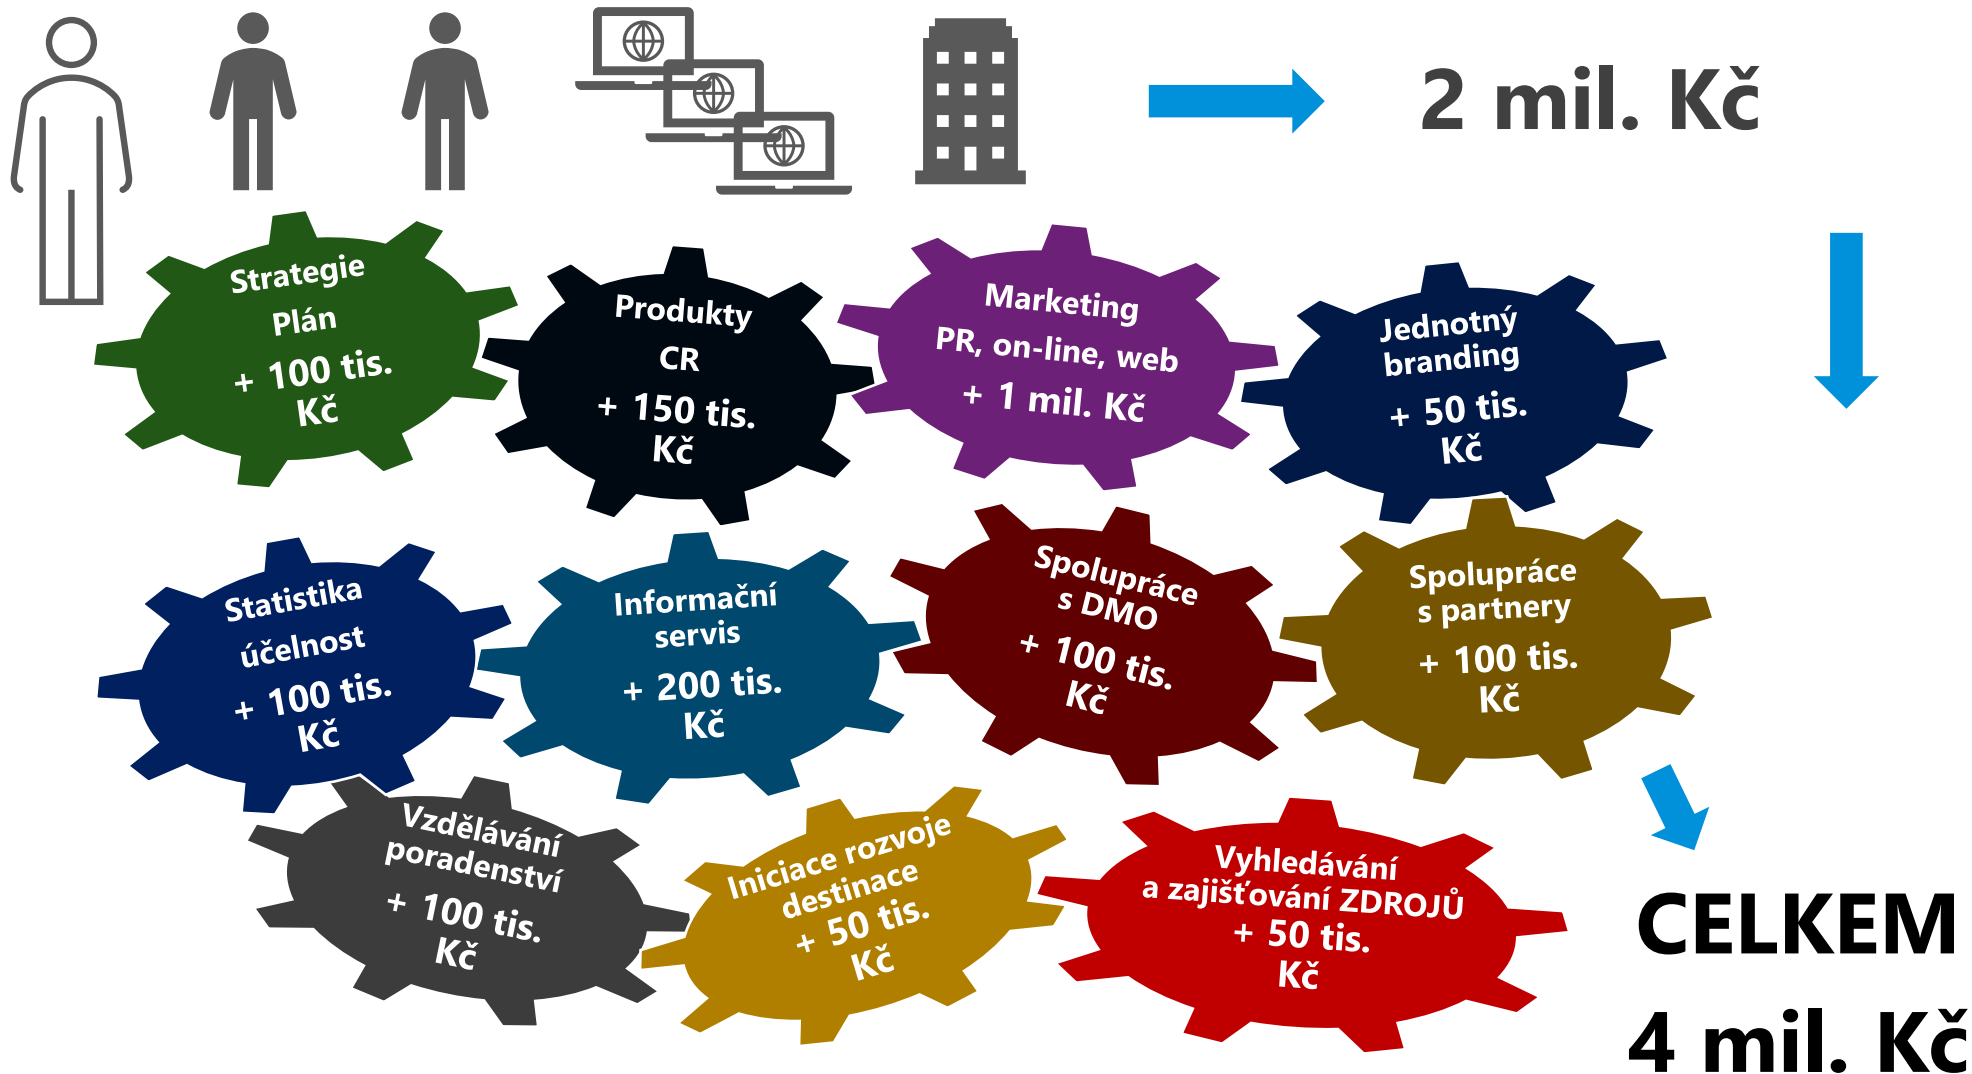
2 mil. Kč

Strategie
Plán
+ 100 tis. Kč

Produkty
CR
+ 150 tis. Kč

Marketing
PR, on-line, web
+ 1 mil. Kč

Jednotný branding
+ 50 tis. Kč

Statistika
účelnost
+ 100 tis. Kč

Informační servis
+ 200 tis. Kč

Spolupráce s DMO
+ 100 tis. Kč

Spolupráce s partnery
+ 100 tis. Kč

Vzdělávání
poradenství
+ 100 tis. Kč

Iniciace rozvoje destinace
+ 50 tis. Kč

Vyhledávání a zajišťování ZDROJŮ
+ 50 tis. Kč

CELKEM
4 mil. Kč